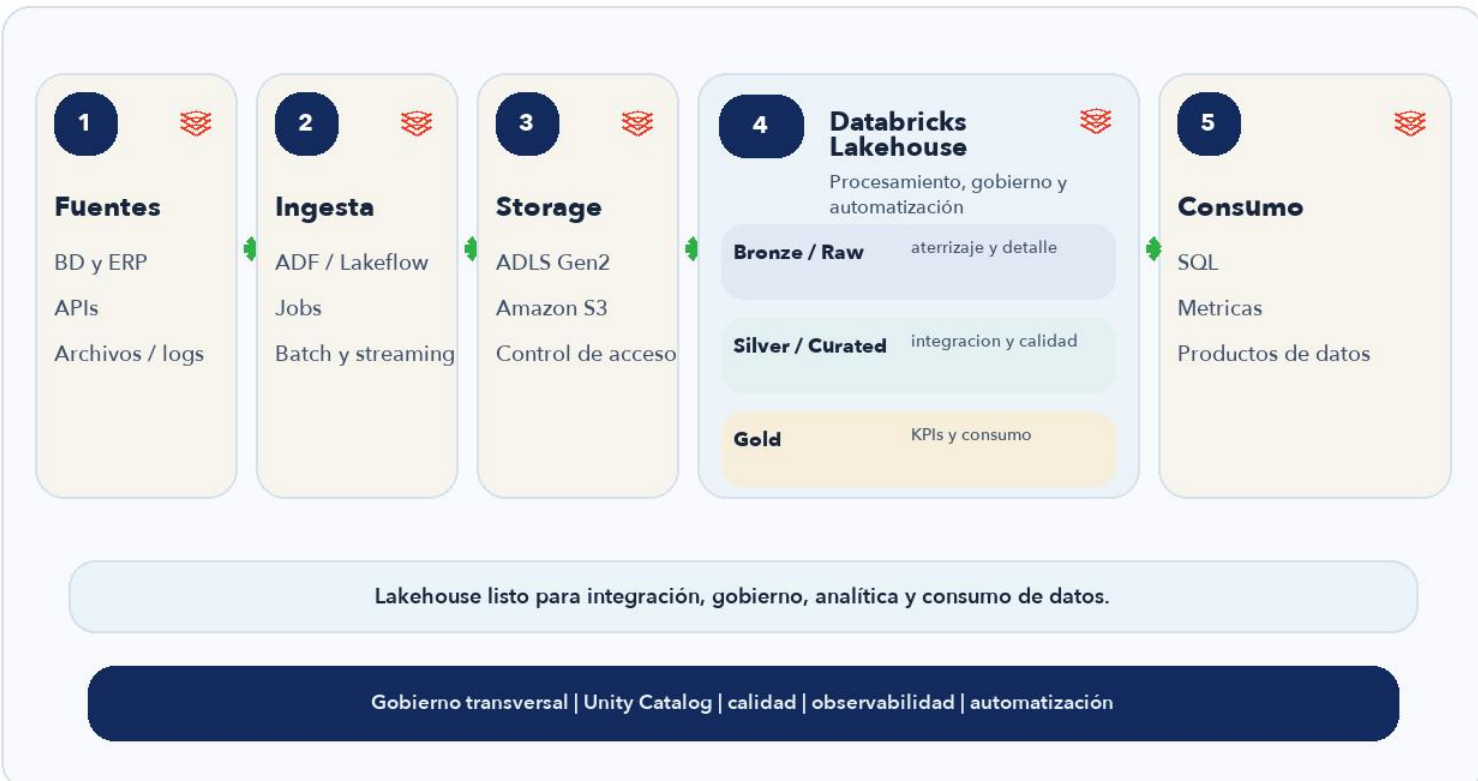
1

Fuentes

BD y ERP

APIs

Archivos / logs

2

Ingesta

ADF / Lakeflow

Jobs

Batch y streaming

3

Storage

ADLS Gen2

Amazon S3

Control de acceso

4

Databricks Lakehouse

Procesamiento, gobierno y automatización

Bronze / Raw aterrizaje y detalle

Silver / Curated integracion y calidad

Gold KPIs y consumo

5

Consumo

SQL

Metricas

Productos de datos

Lakehouse listo para integración, gobierno, analítica y consumo de datos.

Gobierno transversal | Unity Catalog | calidad | observabilidad | automatización